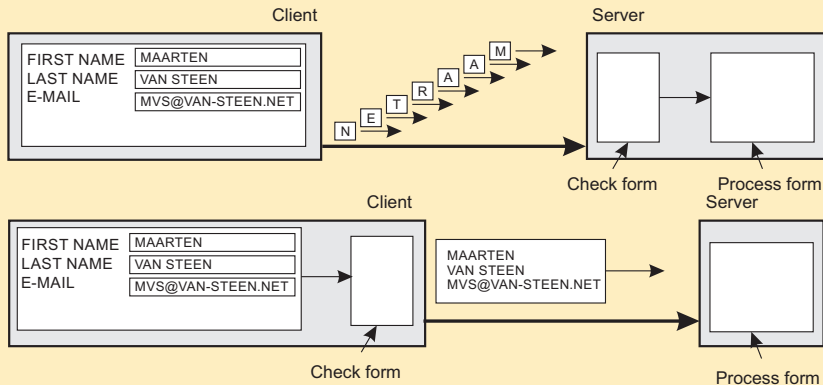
Client

Server

FIRST NAME MAARTEN
LAST NAME VAN STEEN
E-MAIL MVS@VAN-STEEN.NET

N E T R A A M

Check form

Process form

Client

Server

FIRST NAME MAARTEN
LAST NAME VAN STEEN
E-MAIL MVS@VAN-STEEN.NET

MAARTEN
VAN STEEN
MVS@VAN-STEEN.NET

Check form

Process form